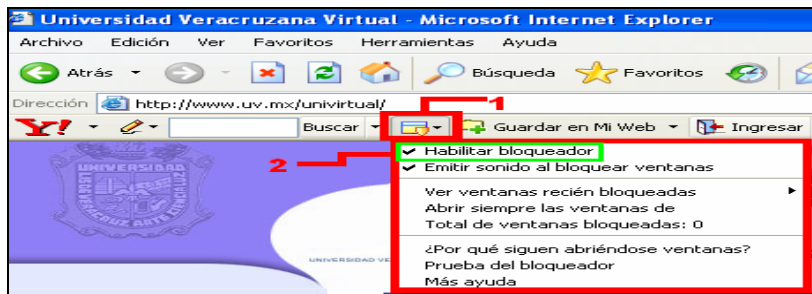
Universidad Veracruzana Virtual - Microsoft Internet Explorer

Archivo Edición Ver Favoritos Herramientas Ayuda

Atrás Búsqueda Favoritos

Dirección http://www.uv.mx/univirtual/

1

Buscar Guardar en Mi Web Ingresar

2

Habilitar bloqueador
Emitir sonido al bloquear ventanas

Ver ventanas recién bloqueadas
Abrir siempre las ventanas de
Total de ventanas bloqueadas: 0

¿Por qué siguen abriéndose ventanas?
Prueba del bloqueador
Más ayuda

UNIVERSIDAD VERACRUZANA ARTE CIENCIA LUZ

UNIVERSIDAD VE